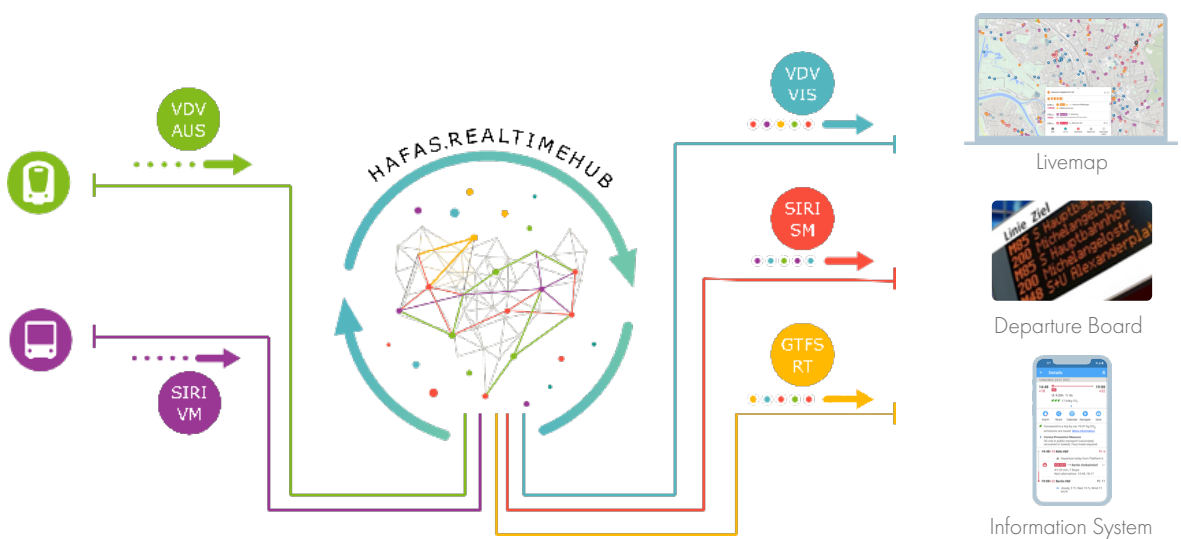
VDV AUS

SIRI VM

HAFAS.REALTIMEHUB

VDV VIS

SIRI SM

GTFS RT

Livemap

Linie Ziel
M85 S Hauptbahnhof
200 Michelangelostr.
M85 S Hauptbahnhof
200 Michelangelostr.
M8 S+U Alexanderplatz

Departure Board

Information System